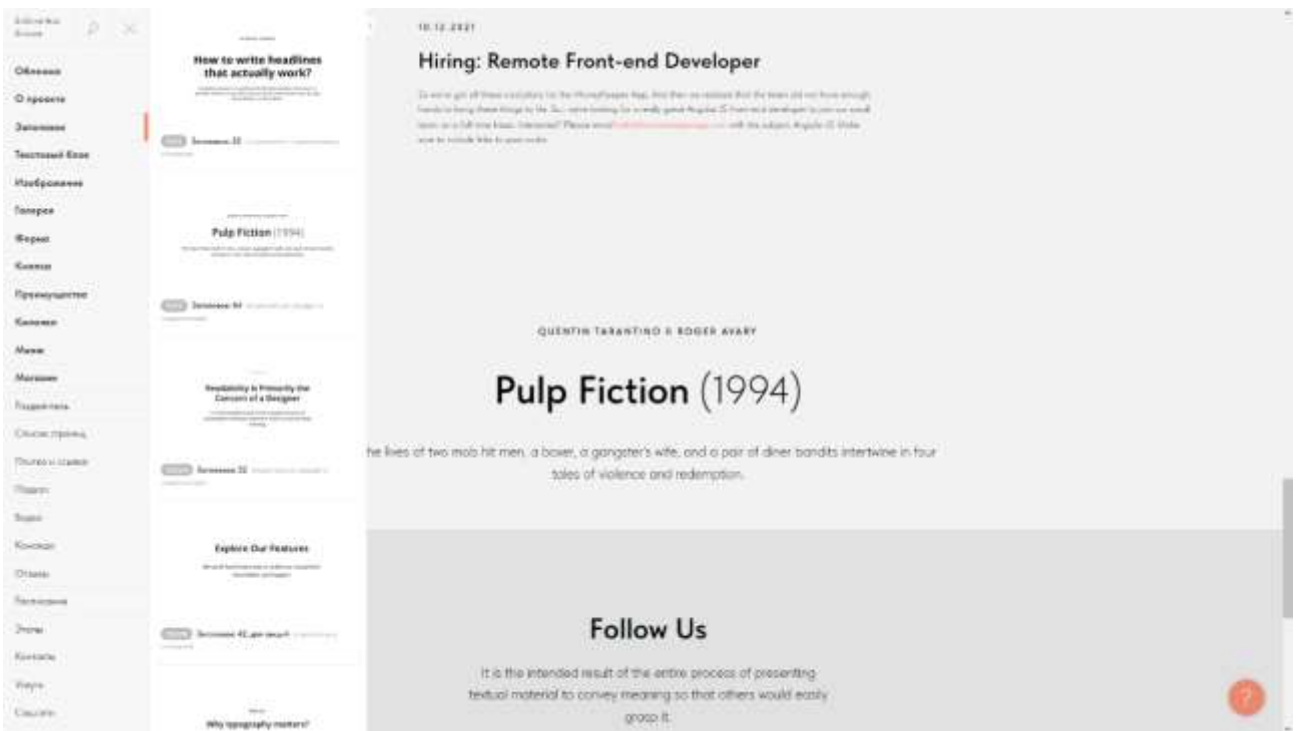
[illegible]

Обложка
О проекте
Заголовок
Текстовый блок
Изображение
Галерея
Форма
Кнопки
Преимущества
Колонки
Меню
Магазин
Подвал
Список страниц
Пульт и ссылки
Подвал
Видео
Конфиг
Отзывы
Расписание
Этапы
Контакты
Услуги
Ссылки

How to write headlines that actually work?

Заголовок 33

Pulp Fiction (1994)

Заголовок 34

Readability is Primarily the Concern of a Designer

Заголовок 35

Explore Our Features

Заголовок 42

Why typography matters?

10.12.2021

Hiring: Remote Front-end Developer

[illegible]

QUENTIN TARANTINO & ROGER AVARY

Pulp Fiction (1994)

he lives of two mob hit men, a boxer, a gangster's wife, and a pair of diner bandits intertwine in four tales of violence and redemption.

Follow Us

It is the intended result of the entire process of presenting textual material to convey meaning so that others would easily grasp it.

?